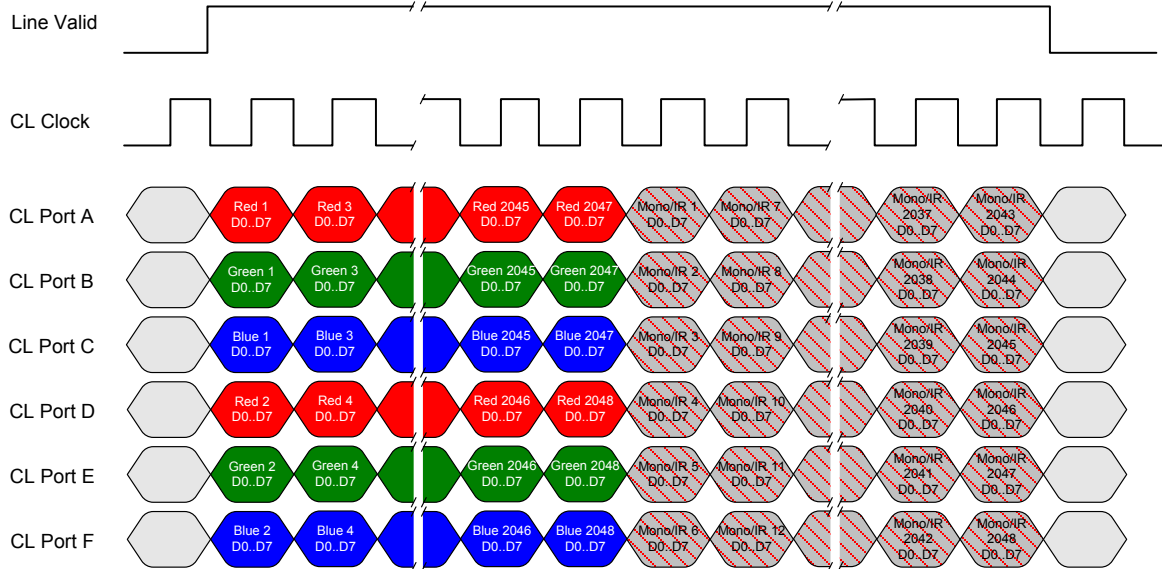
Line Valid

CL Clock

CL Port A
Red 1 D0..D7
Red 3 D0..D7
Red 2045 D0..D7
Red 2047 D0..D7
Mono/IR 1 D0..D7
Mono/IR 7 D0..D7
Mono/IR 2037 D0..D7
Mono/IR 2043 D0..D7

CL Port B
Green 1 D0..D7
Green 3 D0..D7
Green 2045 D0..D7
Green 2047 D0..D7
Mono/IR 2 D0..D7
Mono/IR 8 D0..D7
Mono/IR 2038 D0..D7
Mono/IR 2044 D0..D7

CL Port C
Blue 1 D0..D7
Blue 3 D0..D7
Blue 2045 D0..D7
Blue 2047 D0..D7
Mono/IR 3 D0..D7
Mono/IR 9 D0..D7
Mono/IR 2039 D0..D7
Mono/IR 2045 D0..D7

CL Port D
Red 2 D0..D7
Red 4 D0..D7
Red 2046 D0..D7
Red 2048 D0..D7
Mono/IR 4 D0..D7
Mono/IR 10 D0..D7
Mono/IR 2040 D0..D7
Mono/IR 2046 D0..D7

CL Port E
Green 2 D0..D7
Green 4 D0..D7
Green 2046 D0..D7
Green 2048 D0..D7
Mono/IR 5 D0..D7
Mono/IR 11 D0..D7
Mono/IR 2041 D0..D7
Mono/IR 2047 D0..D7

CL Port F
Blue 2 D0..D7
Blue 4 D0..D7
Blue 2046 D0..D7
Blue 2048 D0..D7
Mono/IR 6 D0..D7
Mono/IR 12 D0..D7
Mono/IR 2042 D0..D7
Mono/IR 2048 D0..D7